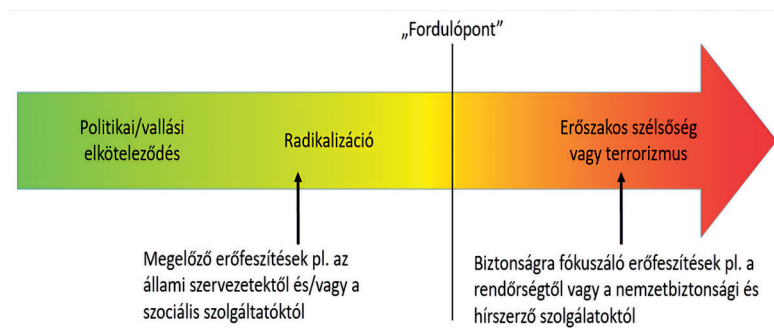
„Fordulópont”

Politikai/vallási elköteleződés

Radikalizáció

Erőszakos szélsőség vagy terrorizmus

Megelőző erőfeszítések pl. az állami szervezetektől és/vagy a szociális szolgáltatóktól

Biztonságra fókuszáló erőfeszítések pl. a rendőrségtől vagy a nemzetbiztonsági és hírszerző szolgálatoktól